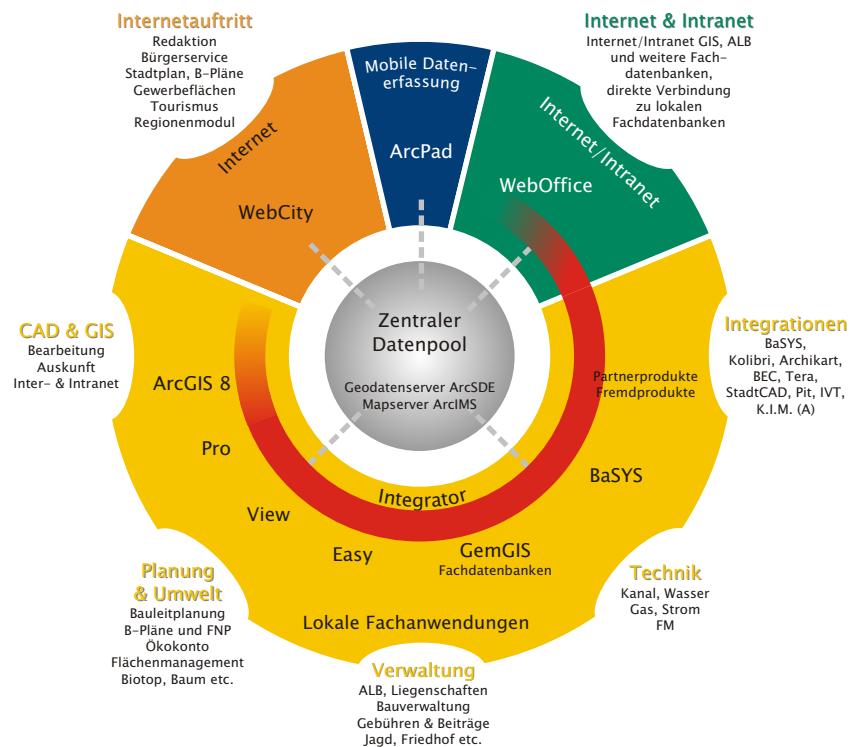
Internetauftritt
Redaktion
Bürgerservice
Stadtplan, B-Pläne
Gewerbeflächen
Tourismus
Regionenmodul

Mobile Datenerfassung

Internet & Intranet
Internet/Intranet GIS, ALB und weitere Fachdatenbanken, direkte Verbindung zu lokalen Fachdatenbanken

Internet
WebCity

ArcPad

Internet/Intranet
WebOffice

CAD & GIS
Bearbeitung
Auskunft
Inter- & Intranet

Zentraler Datenpool
Geodatenserver ArcSDE
Mapserver ArcIMS

Integrationen
BaSYS,
Kolibri, Archikart,
BEC, Tera,
StadtCAD, Pit, IVT,
K.I.M. (A)

ArcGIS 8
Pro
View
Easy

Integrator

Partnerprodukte
Fremdprodukte

BaSYS

GemGIS
Fachdatenbanken

Lokale Fachanwendungen

Planung & Umwelt
Bauleitplanung
B-Pläne und FNP
Ökokonto
Flächenmanagement
Biotop, Baum etc.

Technik
Kanal, Wasser
Gas, Strom
FM

Verwaltung
ALB, Liegenschaften
Bauverwaltung
Gebühren & Beiträge
Jagd, Friedhof etc.